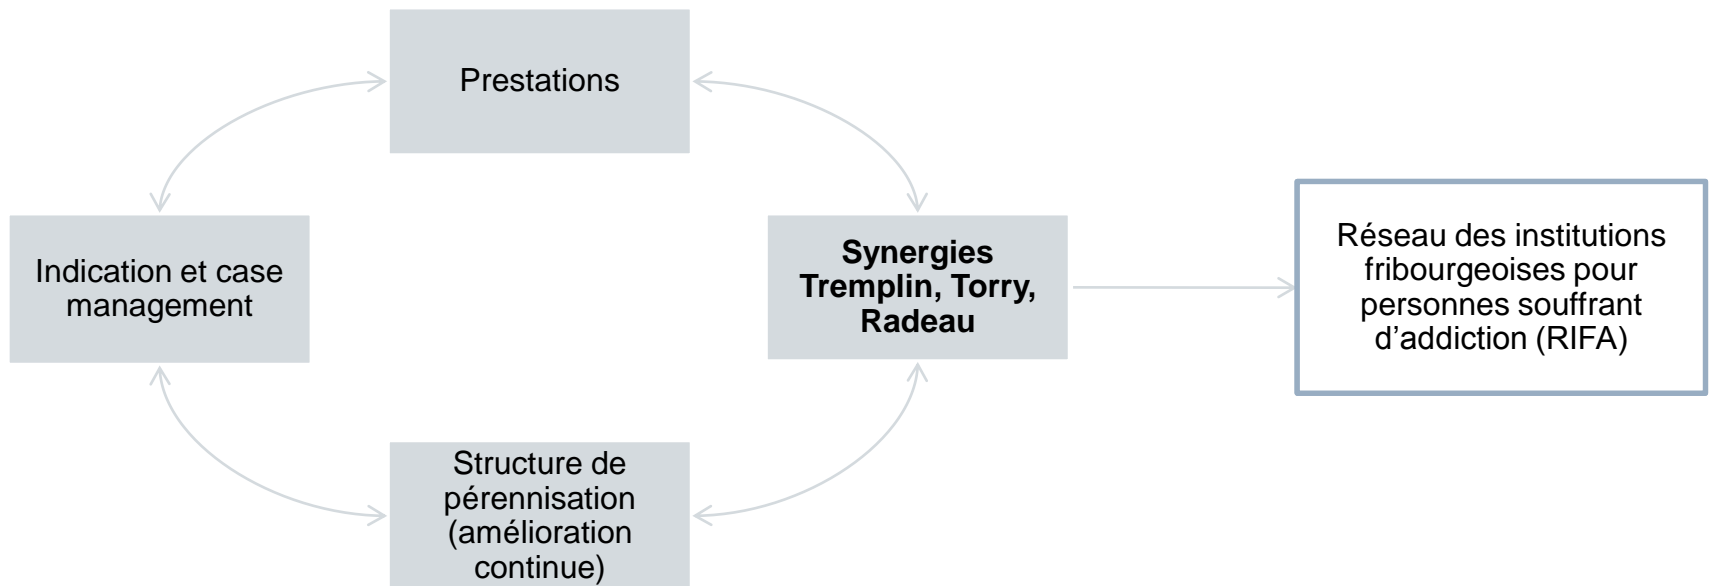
Prestations

Indication et case management

Synergies Tremplin, Torry, Radeau

Réseau des institutions fribourgeoises pour personnes souffrant d'addiction (RIFA)

Structure de pérennisation (amélioration continue)